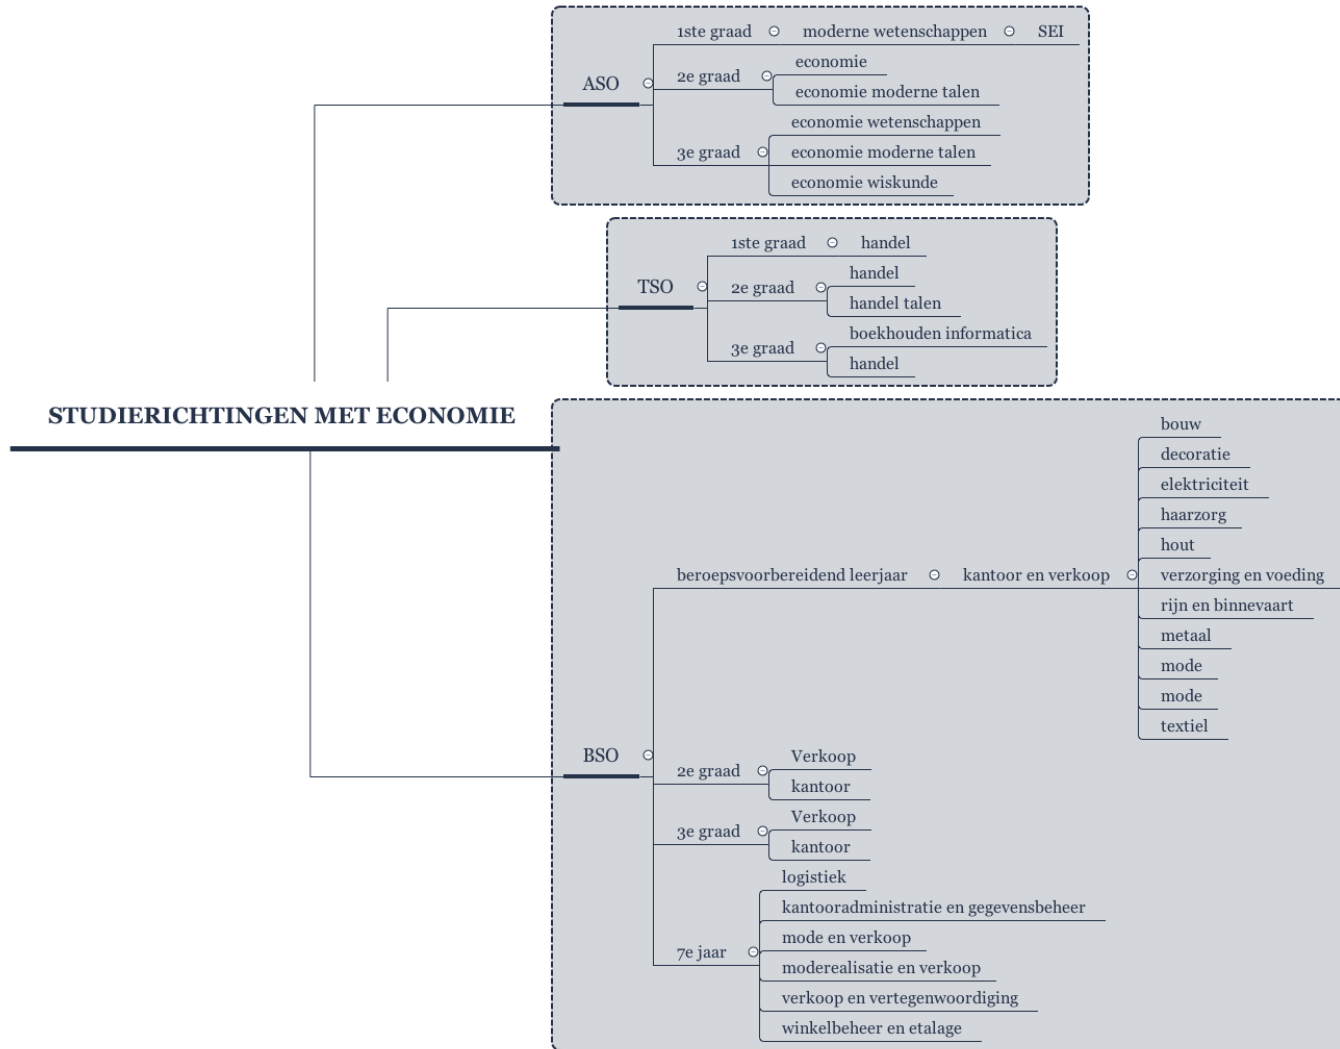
STUDIERICHTINGEN MET ECONOMIE

ASO
1ste graad
moderne wetenschappen
SEI
2e graad
economie
economie moderne talen
3e graad
economie wetenschappen
economie moderne talen
economie wiskunde

TSO
1ste graad
handel
2e graad
handel
handel talen
3e graad
boekhouden informatica
handel

BSO
beroepsvoorbereidend leerjaar
kantoor en verkoop
bouw
decoratie
elektriciteit
haarzorg
hout
verzorging en voeding
rijn en binnevaart
metaal
mode
mode
textiel
2e graad
Verkoop
kantoor
3e graad
Verkoop
kantoor
7e jaar
logistiek
kantooradministratie en gegevensbeheer
mode en verkoop
moderealisatie en verkoop
verkoop en vertegenwoordiging
winkelbeheer en etalage